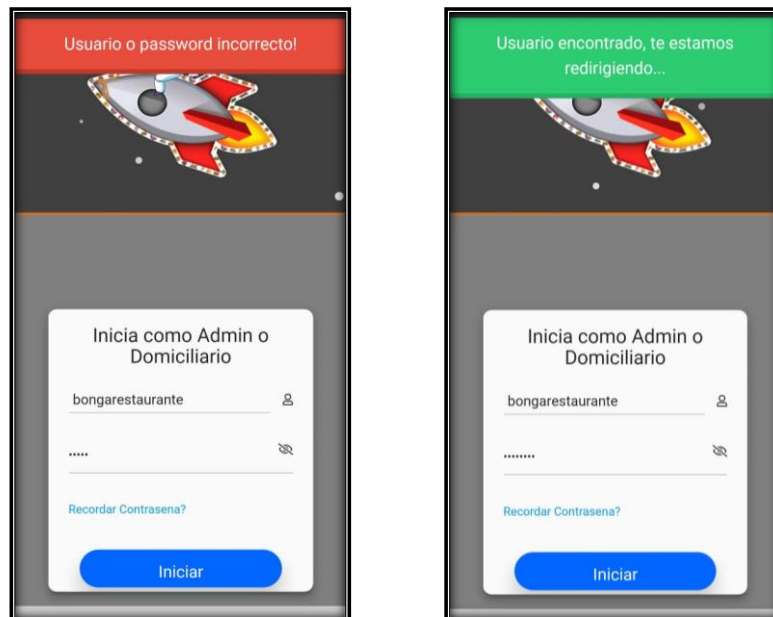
Usuario o password incorrecto!

Inicia como Admin o Domiciliario

bongarestaurante

•••••

Recordar Contrasena?

Iniciar

Usuario encontrado, te estamos redirigiendo...

Inicia como Admin o Domiciliario

bongarestaurante

••••••••

Recordar Contrasena?

Iniciar